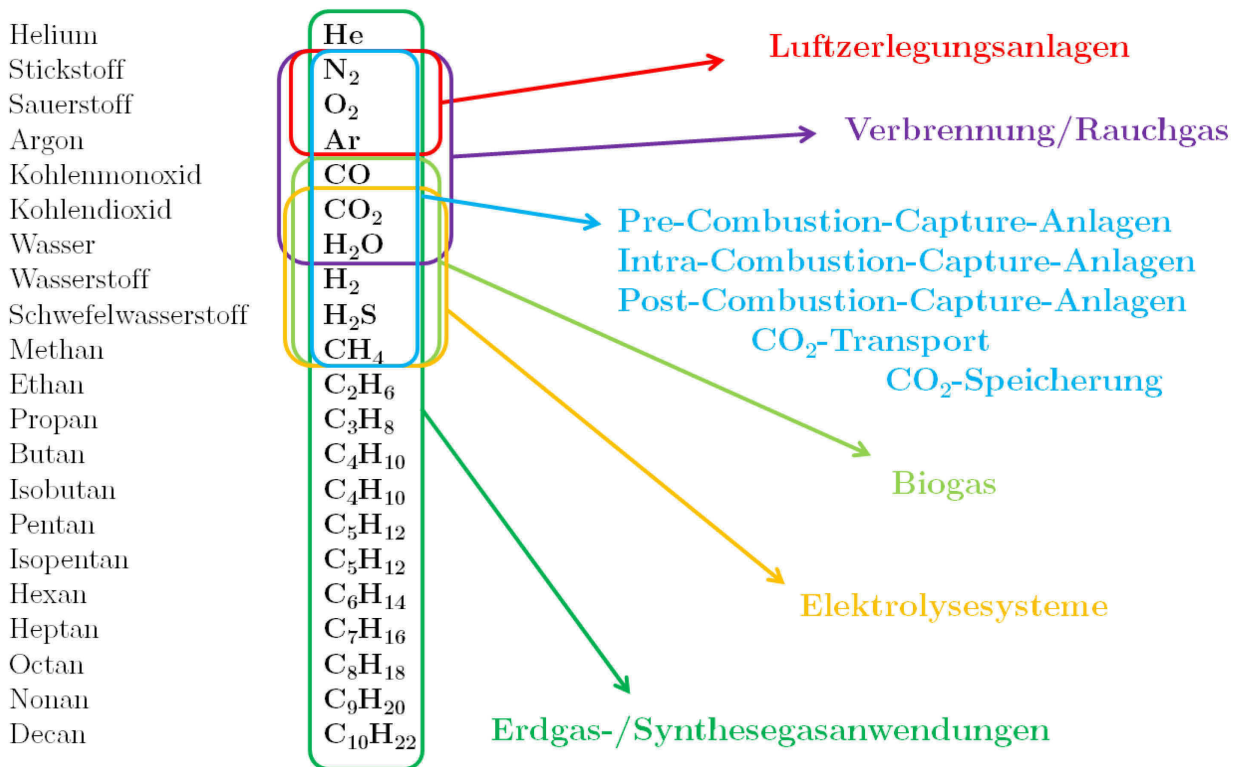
Helium $He$
Stickstoff $N_2$
Sauerstoff $O_2$
Argon $Ar$
Kohlenmonoxid $CO$
Kohlendioxid $CO_2$
Wasser $H_2O$
Wasserstoff $H_2$
Schwefelwasserstoff $H_2S$
Methan $CH_4$
Ethan $C_2H_6$
Propan $C_3H_8$
Butan $C_4H_{10}$
Isobutan $C_4H_{10}$
Pentan $C_5H_{12}$
Isopentan $C_5H_{12}$
Hexan $C_6H_{14}$
Heptan $C_7H_{16}$
Octan $C_8H_{18}$
Nonan $C_9H_{20}$
Decan $C_{10}H_{22}$

Luftzerlegungsanlagen

Verbrennung/Rauchgas

Pre-Combustion-Capture-Anlagen
Intra-Combustion-Capture-Anlagen
Post-Combustion-Capture-Anlagen
$CO_2$-Transport
$CO_2$-Speicherung

Biogas

Elektrolysesysteme

Erdgas-/Synthesegasanwendungen